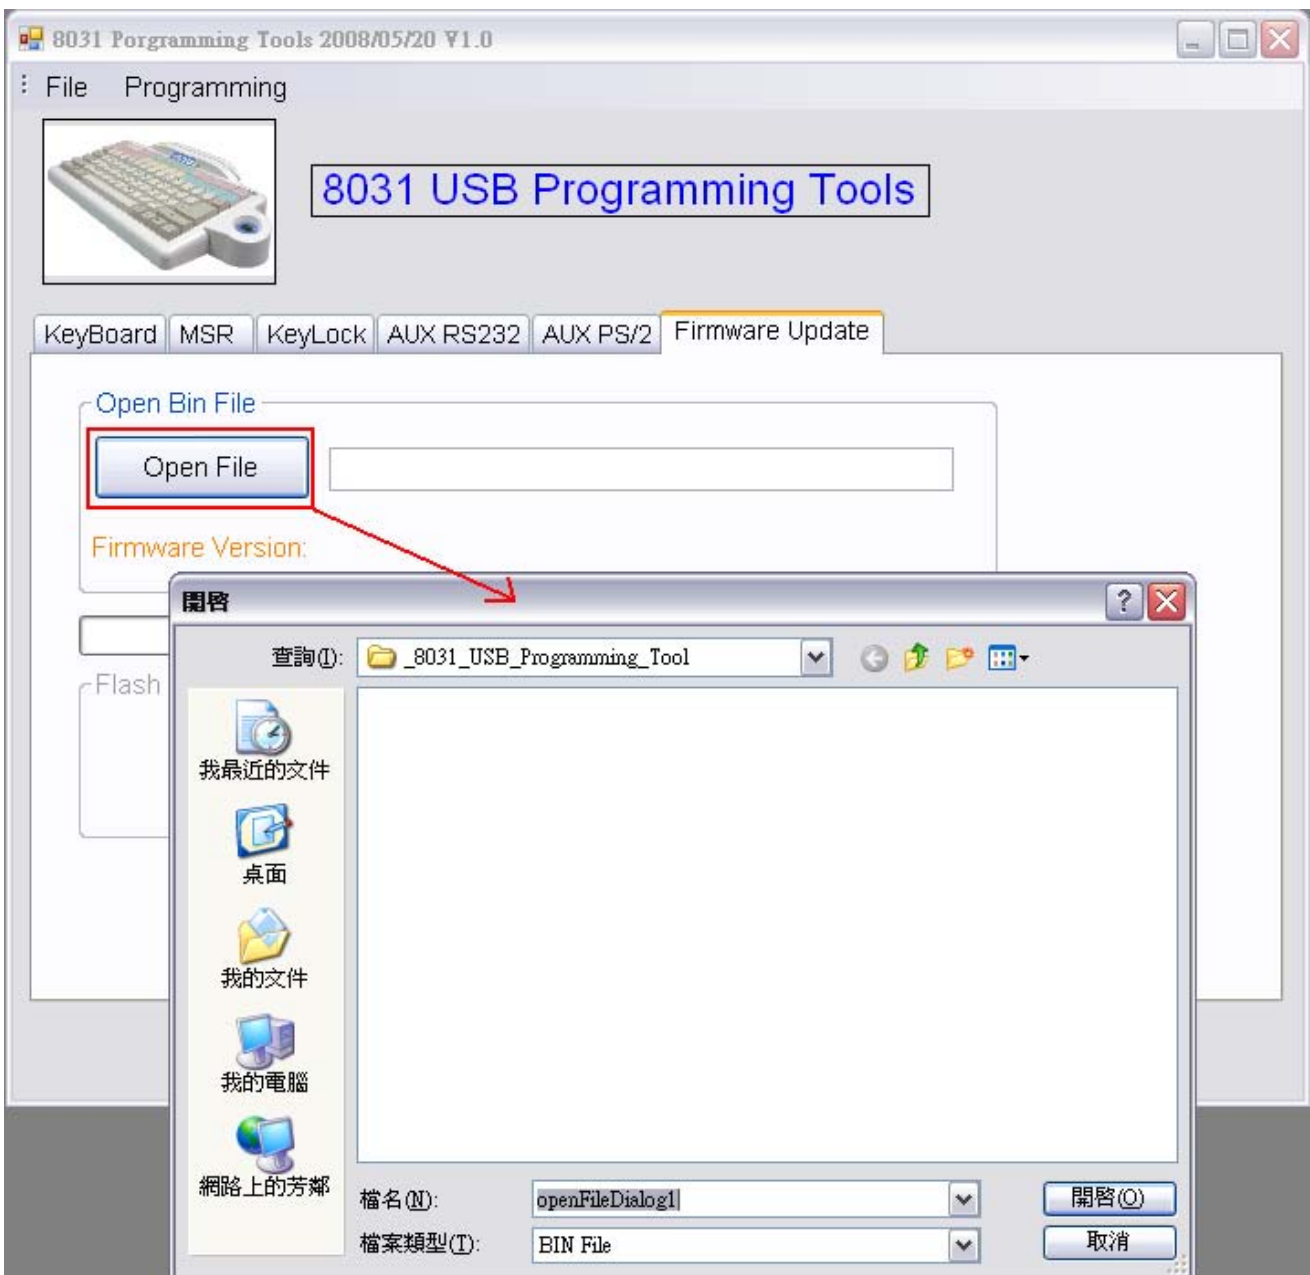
8031 Porgramming Tools 2008/05/20 V1.0

File Programming

8031 USB Programming Tools

KeyBoard MSR KeyLock AUX RS232 AUX PS/2 Firmware Update

Open Bin File

Open File

Firmware Version:

Flash

開啟

查詢(I): _8031_USB_Programming_Tool

我最近的文件

桌面

我的文件

我的電腦

網路上的芳鄰

檔名(N): openFileDialog1

檔案類型(T): BIN File

開啟(O)

取消